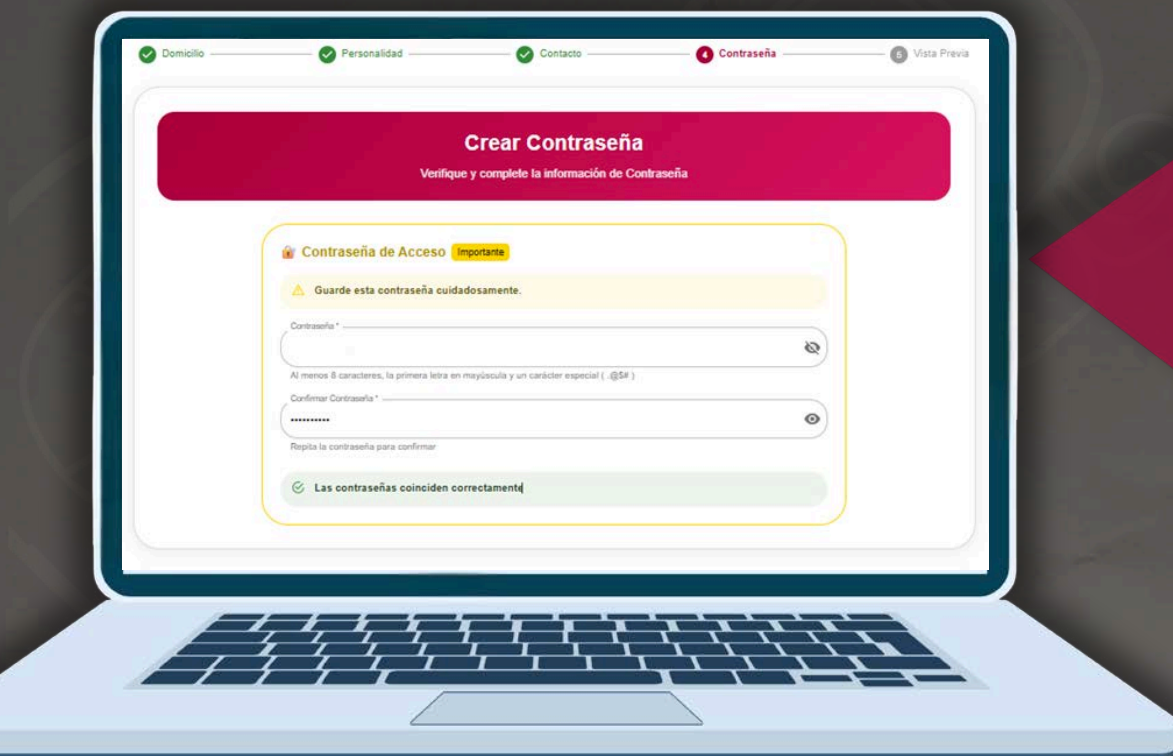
Domicilio
Personalidad
Contacto
4 Contraseña
5 Vista Previa

Crear Contraseña
Verifique y complete la información de Contraseña

Contraseña de Acceso Importante

Guarde esta contraseña cuidadosamente.

Contraseña *

Al menos 8 caracteres, la primera letra en mayúscula y un carácter especial ( .@$# )

Confirmar Contraseña *
..........

Repita la contraseña para confirmar

Las contraseñas coinciden correctamente